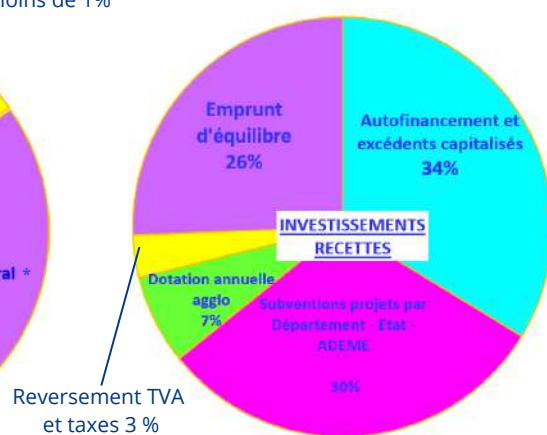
oins de 1%

ral *

Emprunt d'équilibre 26%

Autofinancement et excédents capitalisés 34%

INVESTISSEMENTS RECETTES

Dotation annuelle aggio 7%

Subventions projets par Département - Etat - ADEME

30%

Reversement TVA et taxes 3 %